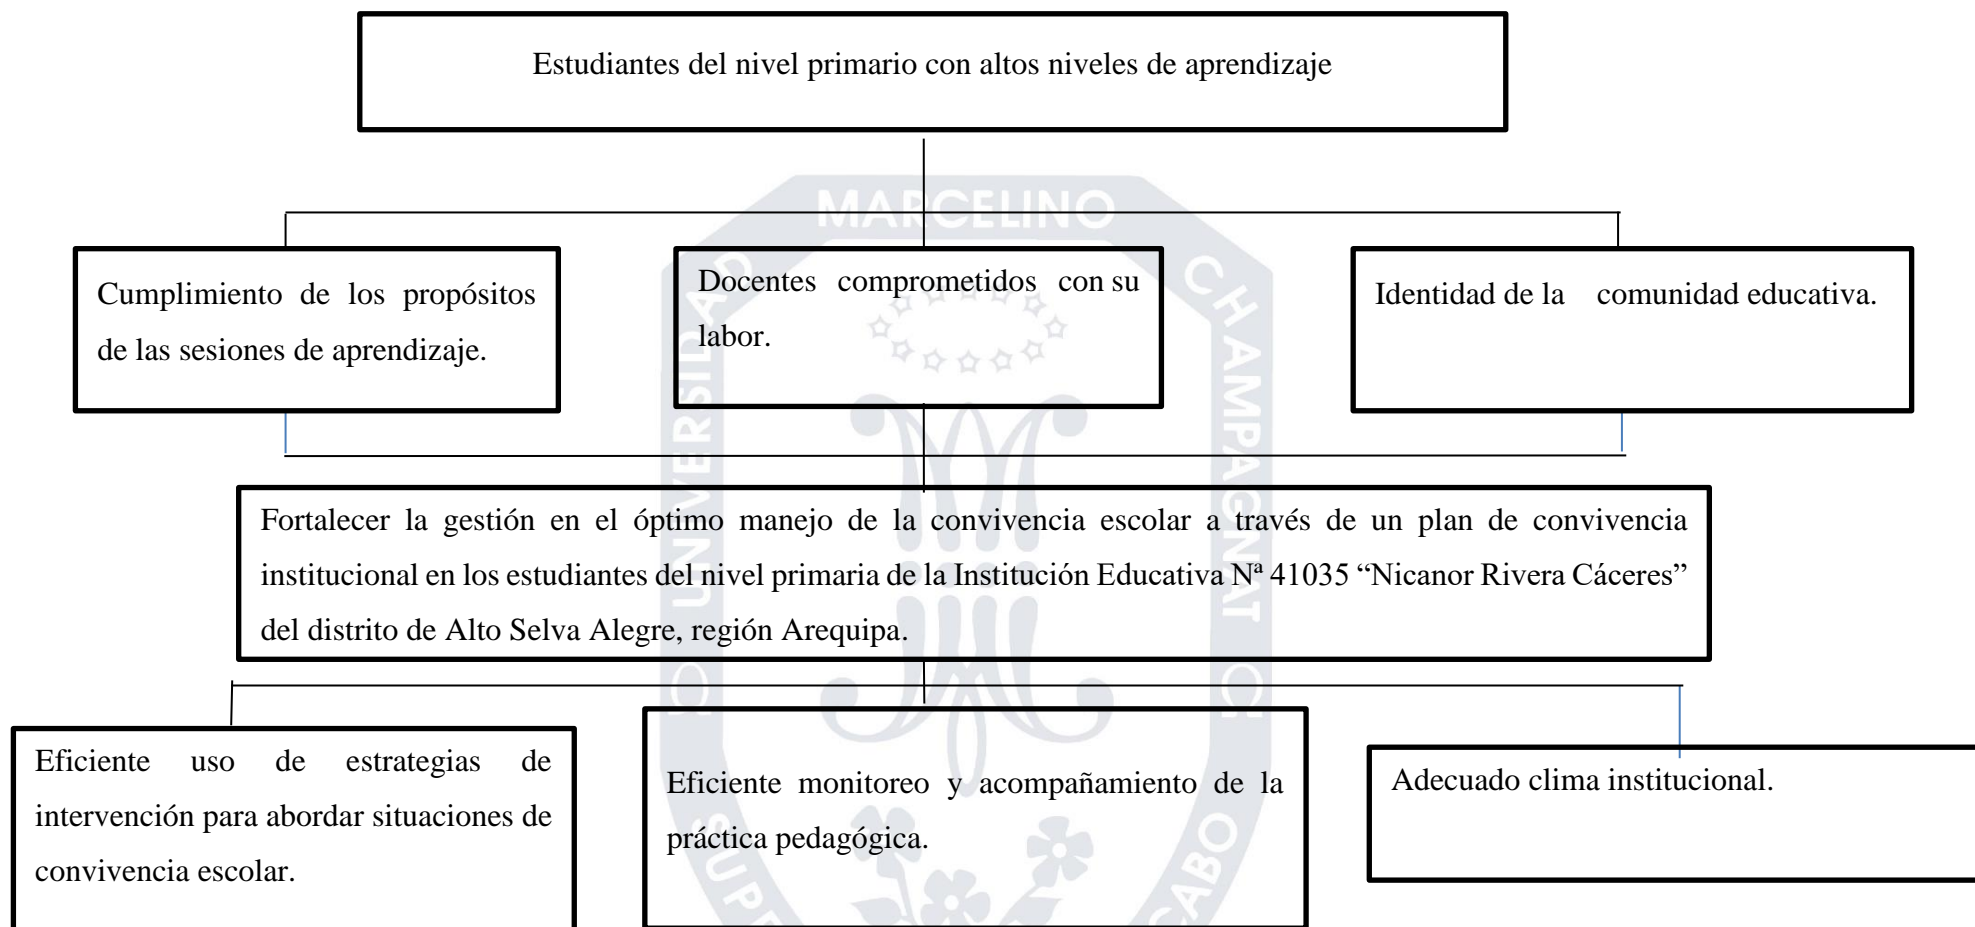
Estudiantes del nivel primario con altos niveles de aprendizaje

Cumplimiento de los propósitos de las sesiones de aprendizaje.

Docentes comprometidos con su labor.

Identidad de la comunidad educativa.

Fortalecer la gestión en el óptimo manejo de la convivencia escolar a través de un plan de convivencia institucional en los estudiantes del nivel primaria de la Institución Educativa Nª 41035 "Nicanor Rivera Cáceres" del distrito de Alto Selva Alegre, región Arequipa.

Eficiente uso de estrategias de intervención para abordar situaciones de convivencia escolar.

Eficiente monitoreo y acompañamiento de la práctica pedagógica.

Adecuado clima institucional.

MARCELINO CHAMPAGNAT UNIVERSIDAD